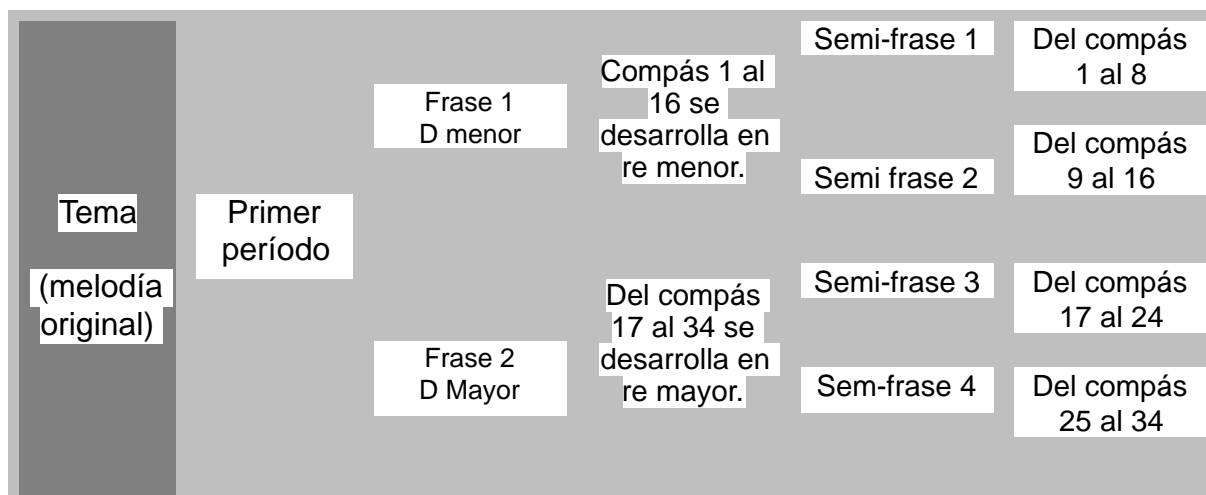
Tema

(melodía original)

Primer período

Frase 1
D menor

Compás 1 al 16 se desarrolla en re menor.

Semi-frase 1

Del compás 1 al 8

Semi frase 2

Del compás 9 al 16

Frase 2
D Mayor

Del compás 17 al 34 se desarrolla en re mayor.

Semi-frase 3

Del compás 17 al 24

Sem-frase 4

Del compás 25 al 34